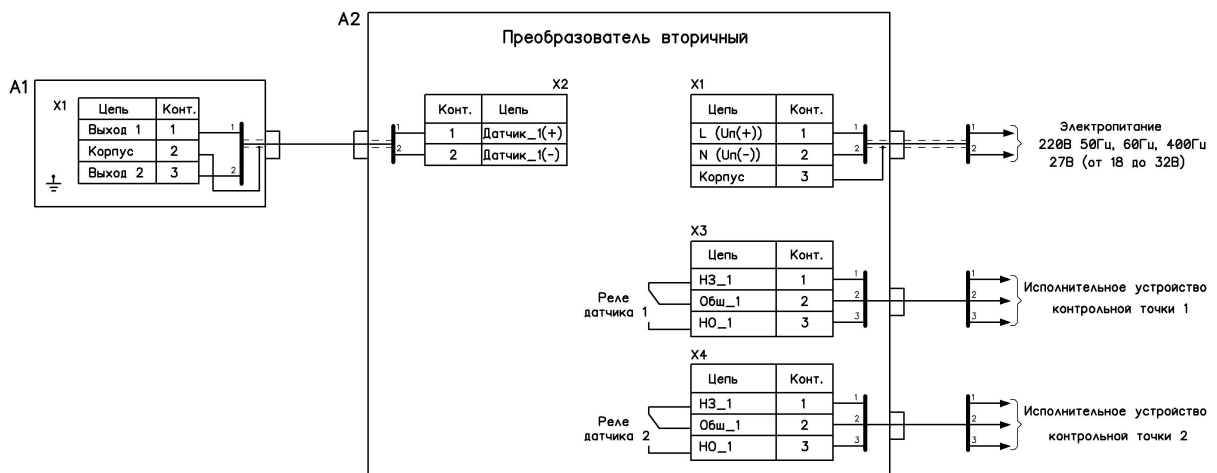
A2

Преобразователь вторичный

A1

X1

| Цепь | Конт. |
|---|---|
| Выход 1 | 1 |
| Корпус | 2 |
| Выход 2 | 3 |

1
2

X2

| Конт. | Цепь |
|---|---|
| 1 | Датчик_1(+) |
| 2 | Датчик_1(-) |

1
2

X1

| Цепь | Конт. |
|---|---|
| L (Uп(+)) | 1 |
| N (Uп(-)) | 2 |
| Корпус | 3 |

1
2

1
2

Электропитание
220В 50Гц, 60Гц, 400Гц
27В (от 18 до 32В)

X3

| Цепь | Конт. |
|---|---|
| НЗ_1 | 1 |
| Общ_1 | 2 |
| НО_1 | 3 |

Реле датчика 1

1
2
3

1
2
3

Исполнительное устройство
контрольной точки 1

X4

| Цепь | Конт. |
|---|---|
| НЗ_1 | 1 |
| Общ_1 | 2 |
| НО_1 | 3 |

Реле датчика 2

1
2
3

1
2
3

Исполнительное устройство
контрольной точки 2